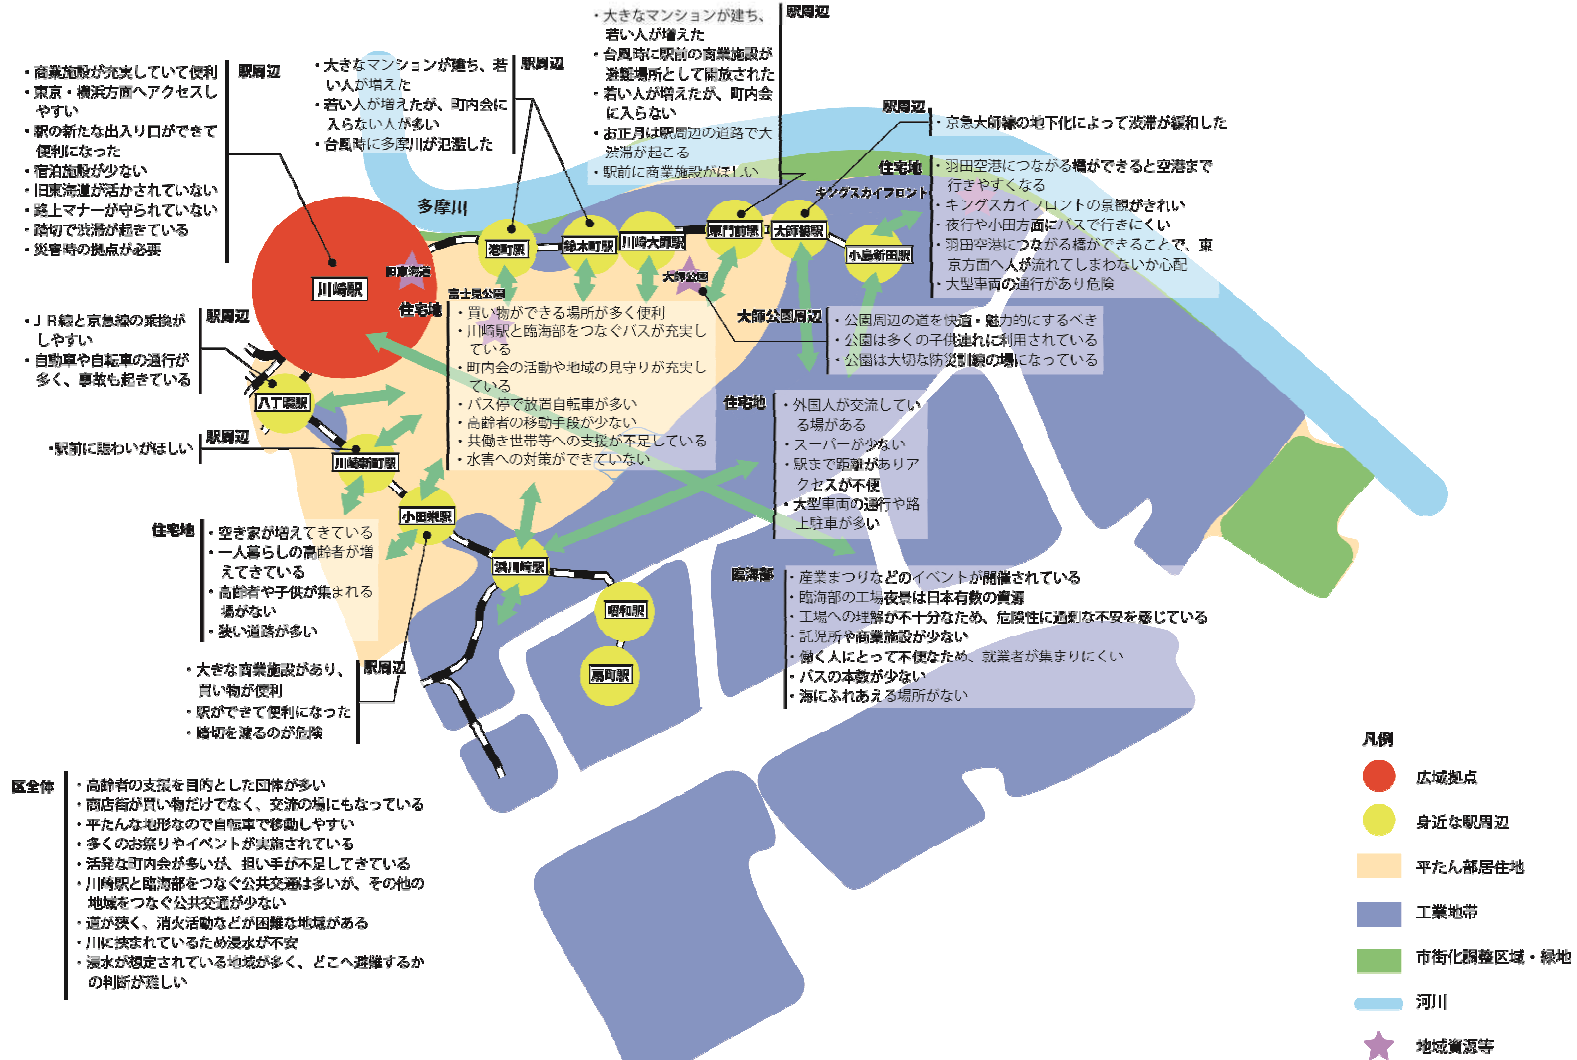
・大きなマンションが建ち、若い人が増えた
・台風時に駅前の商業施設が避難場所として開放された
・若い人が増えたが、町内会に入らない
・お正月は駅周辺の道路で大渋滞が起こる
・駅前に商業施設がほしい
駅周辺

・商業施設が充実していて便利
・東京・横浜方面へアクセスしやすい
・駅の新たな出入り口ができて便利になった
・宿泊施設が少ない
・旧東海道が活かされていない
・路上マナーが守られていない
・踏切で渋滞が起きている
・災害時の拠点が必要
駅周辺

・大きなマンションが建ち、若い人が増えた
・若い人が増えたが、町内会に入らない人が多い
・台風時に多摩川が氾濫した
駅周辺

駅周辺
・京急大師線の地下化によって渋滞が緩和した

住宅地
・羽田空港につながる橋ができると空港まで行きやすくなる
キングスカイフロント
・キングスカイフロントの景観がきれい
・夜行や小田方面にバスで行きにくい
・羽田空港につながる橋ができることで、東京方面へ人が流れてしまわないか心配
・大型車両の通行があり危険

多摩川
港町駅
鈴木町駅
川崎大師駅
東門前駅
大師橋駅
小島新田駅
川崎駅
旧東海道
大師公園
富士見公園
住宅地
・買い物ができる場所が多く便利
・川崎駅と臨海部をつなぐバスが充実している
・町内会の活動や地域の見守りが充実している
・バス停で放置自転車が多い
・高齢者の移動手段が少ない
・共働き世帯等への支援が不足している
・水害への対策ができていない

大師公園周辺
・公園周辺の道を快適・魅力的にするべき
・公園は多くの子供連れに利用されている
・公園は大切な防災訓練の場になっている

・ＪＲ線と京急線の乗換がしやすい
・自動車や自転車の通行が多く、事故も起きている
駅周辺
八丁畷駅

・駅前に賑わいがほしい
駅周辺
川崎新町駅

住宅地
・外国人が交流している場がある
・スーパーが少ない
・駅まで距離がありアクセスが不便
・大型車両の通行や路上駐車が多い

小田栄駅
浜川崎駅

住宅地
・空き家が増えてきている
・一人暮らしの高齢者が増えてきている
・高齢者や子供が集まれる場がない
・狭い道路が多い

臨海部
・産業まつりなどのイベントが開催されている
・臨海部の工場夜景は日本有数の資源
・工場への理解が不十分なため、危険性に過剰な不安を感じている
・託児所や商業施設が少ない
・働く人にとって不便なため、就業者が集まりにくい
・バスの本数が少ない
・海にふれあえる場所がない

昭和駅
扇町駅

・大きな商業施設があり、買い物が便利
・駅ができて便利になった
・踏切を渡るのが危険
駅周辺

区全体
・高齢者の支援を目的とした団体が多い
・商店街が買い物だけでなく、交流の場にもなっている
・平たんな地形なので自転車で移動しやすい
・多くのお祭りやイベントが実施されている
・活発な町内会が多いが、担い手が不足してきている
・川崎駅と臨海部をつなぐ公共交通は多いが、その他の地域をつなぐ公共交通が少ない
・道が狭く、消火活動などが困難な地域がある
・川に挟まれているため浸水が不安
・浸水が想定されている地域が多く、どこへ避難するかの判断が難しい

凡例
広域拠点
身近な駅周辺
平たん部居住地
工業地帯
市街化調整区域・緑地
河川
地域資源等